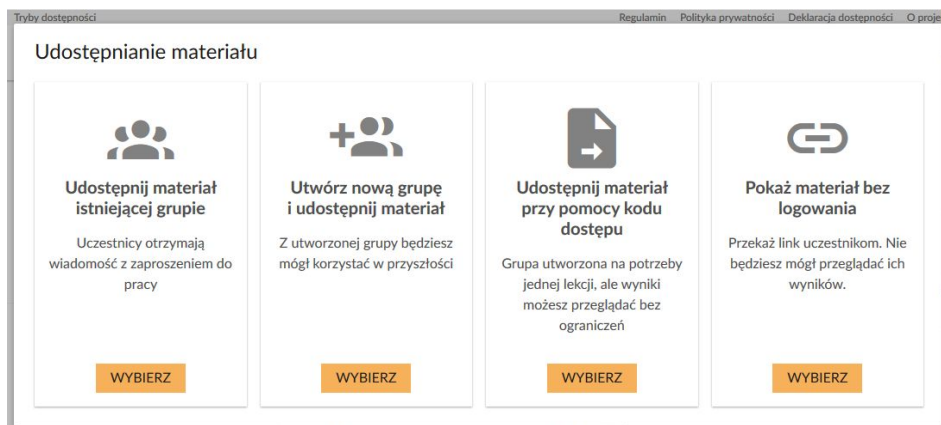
Tryby dostępności

Regulamin Polityka prywatności Deklaracja dostępności O proje

Udostępnianie materiału

Udostępnij materiał istniejącej grupie

Uczestnicy otrzymają wiadomość z zaproszeniem do pracy

WYBIERZ

Utwórz nową grupę i udostępnij materiał

Z utworzonej grupy będziesz mógł korzystać w przyszłości

WYBIERZ

Udostępnij materiał przy pomocy kodu dostępu

Grupa utworzona na potrzeby jednej lekcji, ale wyniki możesz przeglądać bez ograniczeń

WYBIERZ

Pokaż materiał bez logowania

Przekaż link uczestnikom. Nie będziesz mógł przeglądać ich wyników.

WYBIERZ